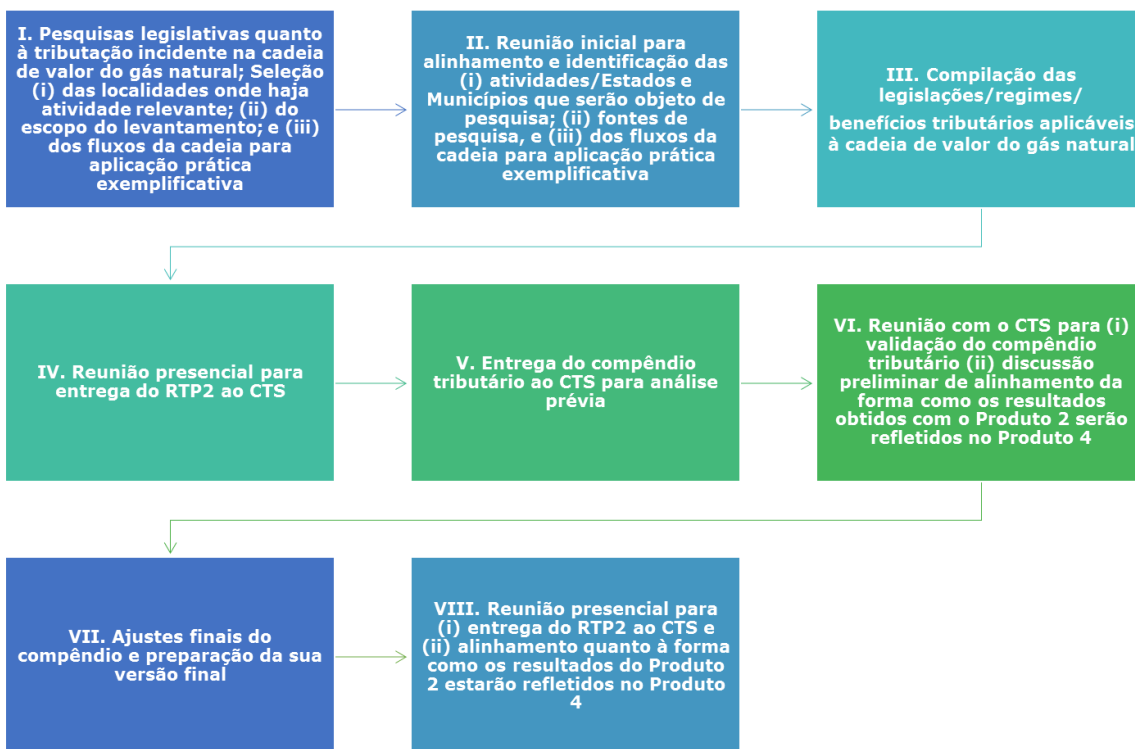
I. Pesquisas legislativas quanto à tributação incidente na cadeia de valor do gás natural; Seleção (i) das localidades onde haja atividade relevante; (ii) do escopo do levantamento; e (iii) dos fluxos da cadeia para aplicação prática exemplificativa

II. Reunião inicial para alinhamento e identificação das (i) atividades/Estados e Municípios que serão objeto de pesquisa; (ii) fontes de pesquisa, e (iii) dos fluxos da cadeia para aplicação prática exemplificativa

III. Compilação das legislações/regimes/ benefícios tributários aplicáveis à cadeia de valor do gás natural

IV. Reunião presencial para entrega do RTP2 ao CTS

V. Entrega do compêndio tributário ao CTS para análise prévia

VI. Reunião com o CTS para (i) validação do compêndio tributário (ii) discussão preliminar de alinhamento da forma como os resultados obtidos com o Produto 2 serão refletidos no Produto 4

VII. Ajustes finais do compêndio e preparação da sua versão final

VIII. Reunião presencial para (i) entrega do RTP2 ao CTS e (ii) alinhamento quanto à forma como os resultados do Produto 2 estarão refletidos no Produto 4